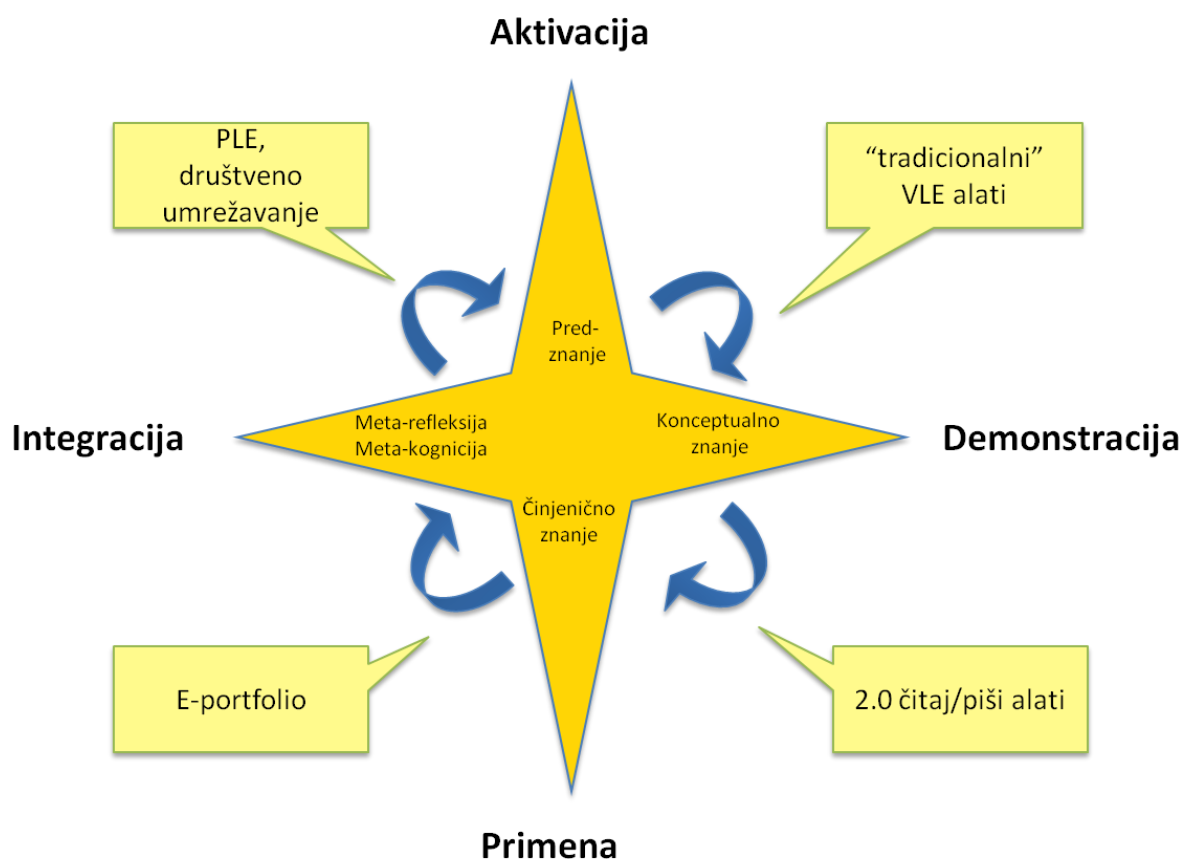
Aktivacija

PLE, društveno umrežavanje

"tradicionalni" VLE alati

Pred-znanje

Integracija

Meta-refleksija
Meta-kognicija

Konceptualno znanje

Demonstracija

Činjenično znanje

E-portfolio

2.0 čitaj/piši alati

Primena